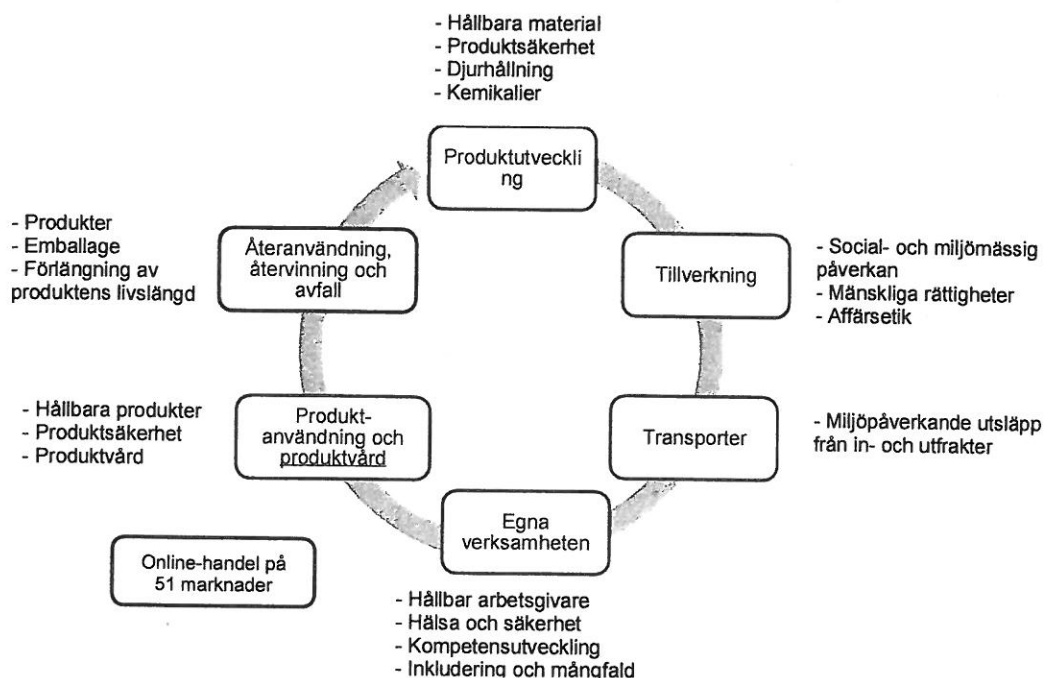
- Hållbara material
- Produktsäkerhet
- Djurhållning
- Kemikalier

Produktutveckling

- Produkter
- Emballage
- Förlängning av produktens livslängd

Återanvändning, återvinning och avfall

Tillverkning

- Social- och miljömässig påverkan
- Mänskliga rättigheter
- Affärsetik

- Hållbara produkter
- Produktsäkerhet
- Produktvård

Produkt-användning och produktvård

Transporter

- Miljöpåverkande utsläpp från in- och utfrakter

Egna verksamheten

Online-handel på 51 marknader

- Hållbar arbetsgivare
- Hälsa och säkerhet
- Kompetensutveckling
- Inkludering och mångfald